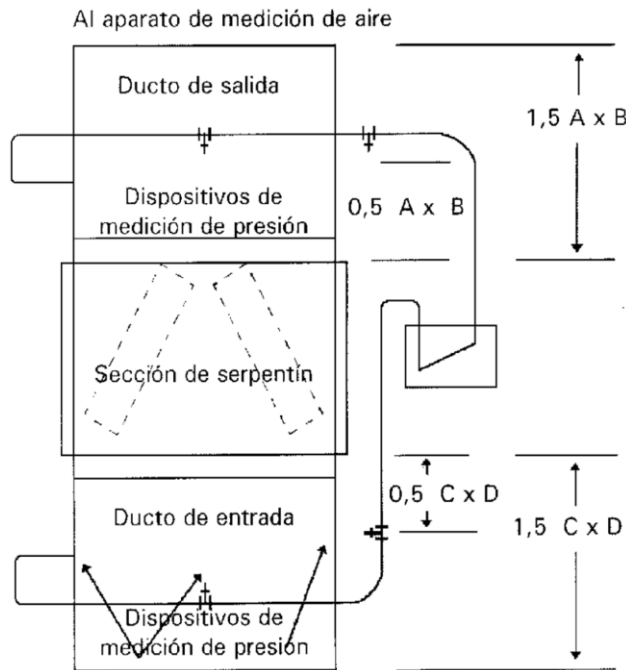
Al aparato de medición de aire

Ducto de salida

1,5 A x B

Dispositivos de medición de presión

0,5 A x B

Sección de serpentín

0,5 C x D

Ducto de entrada

1,5 C x D

Dispositivos de medición de presión